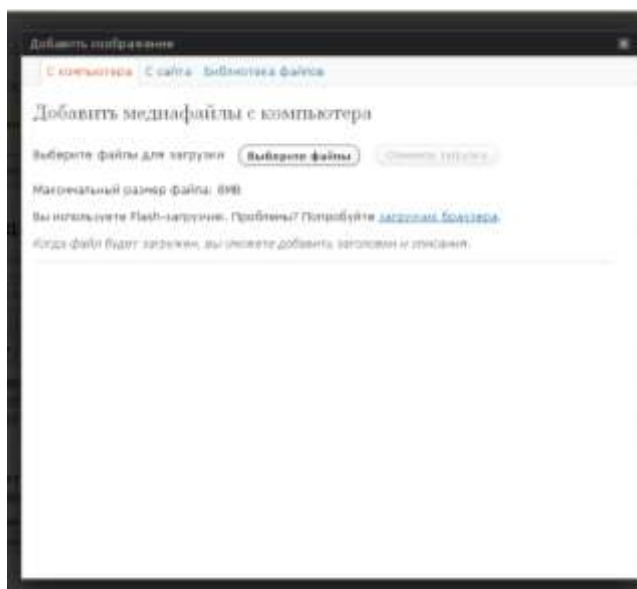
Добавить изображение

С компьютера С сайта Библиотека файлов

Добавить медиафайлы с компьютера

Выберите файлы для загрузки Выберите файлы Отменить загрузку

Максимальный размер файла: 8MB

Вы используете Flash-загрузчик. Проблемы? Попробуйте загрузчик браузера.

Когда файл будет загружен, вы сможете добавить заголовок и описание.